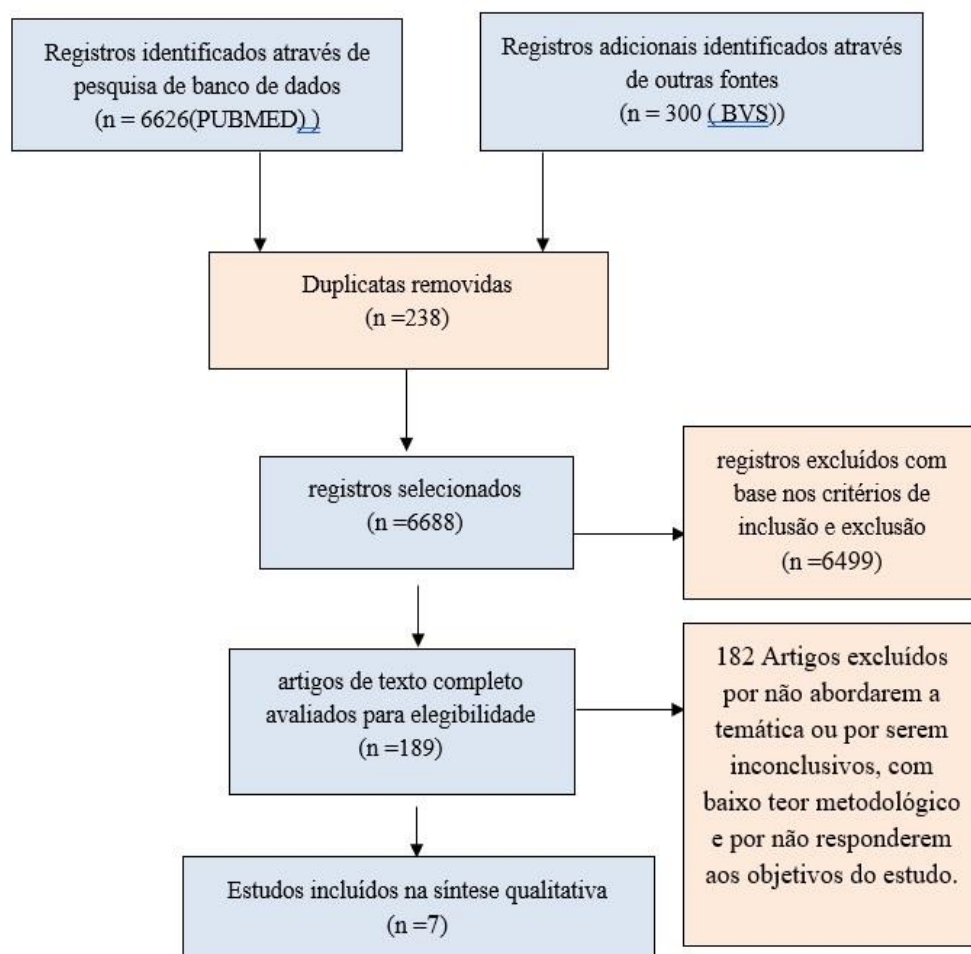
Registros identificados através de pesquisa de banco de dados (n = 6626(PUBMED) )

Registros adicionais identificados através de outras fontes (n = 300 ( BVS))

Duplicatas removidas (n =238)

registros selecionados (n =6688)

registros excluídos com base nos critérios de inclusão e exclusão (n =6499)

artigos de texto completo avaliados para elegibilidade (n =189)

182 Artigos excluídos por não abordarem a temática ou por serem inconclusivos, com baixo teor metodológico e por não responderem aos objetivos do estudo.

Estudos incluídos na síntese qualitativa (n =7)